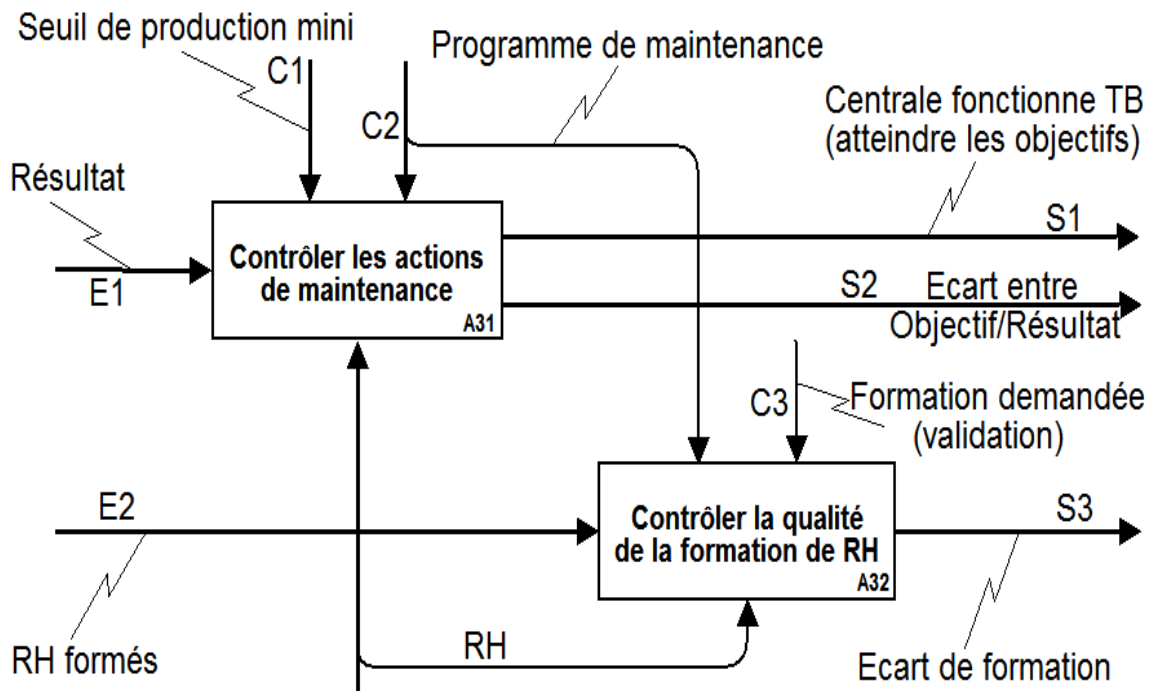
Seuil de production mini
C1
Programme de maintenance
C2
Centrale fonctionne TB
(atteindre les objectifs)
Résultat
Contrôler les actions de maintenance
A31
S1
E1
S2
Ecart entre
Objectif/Résultat
C3
Formation demandée
(validation)
E2
Contrôler la qualité de la formation de RH
A32
S3
RH formés
RH
Ecart de formation